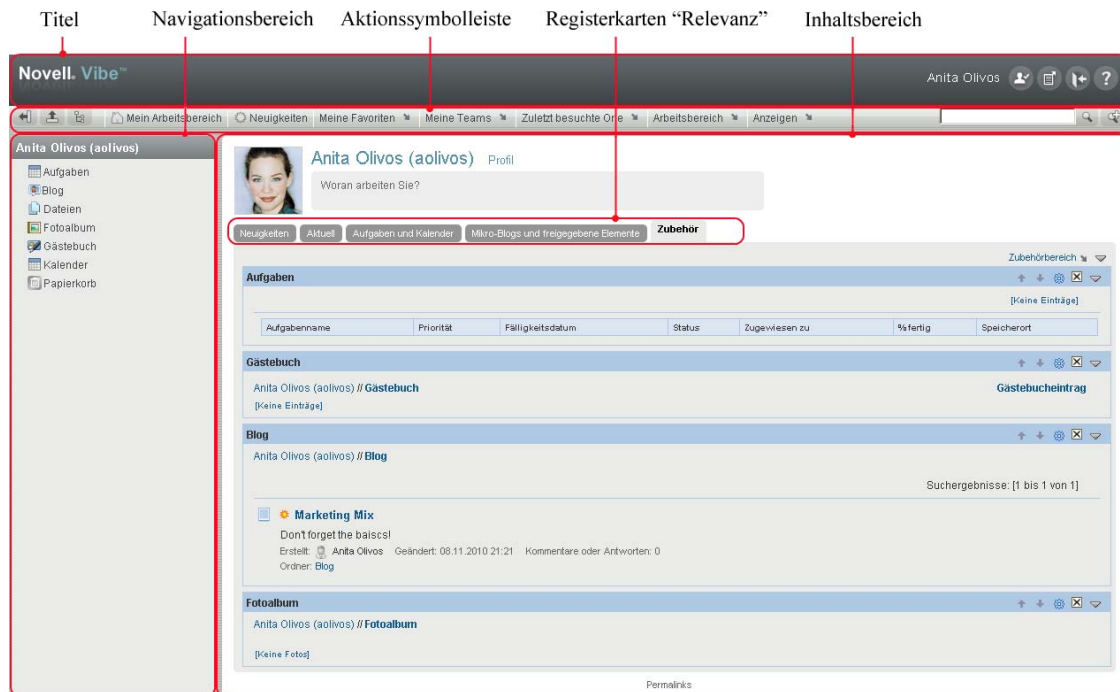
Titel Navigationsbereich Aktionssymbolleiste Registerkarten "Relevanz" Inhaltsbereich

Novell. Vibe™

Anita Olivos

Mein Arbeitsbereich Neuigkeiten Meine Favoriten Meine Teams Zuletzt besuchte Orte Arbeitsbereich Anzeigen

Anita Olivos (aolivos)

Aufgaben
Blog
Dateien
Fotoalbum
Gästebuch
Kalender
Papierkorb

Anita Olivos (aolivos) Profil

Woran arbeiten Sie?

Neuigkeiten Aktuell Aufgaben und Kalender Mikro-Blogs und freigegebene Elemente Zubehör

Zubehörbereich

Aufgaben

[Keine Einträge]

| Aufgabenname | Priorität | Fälligkeitsdatum | Status | Zugewiesen zu | %fertig | Speicherort |
|---|---|---|---|---|---|---|

Gästebuch

Anita Olivos (aolivos) // Gästebuch Gästebucheintrag

[Keine Einträge]

Blog

Anita Olivos (aolivos) // Blog

Suchergebnisse: [1 bis 1 von 1]

Marketing Mix

Don't forget the baiscs!

Erstellt: Anita Olivos Geändert: 08.11.2010 21:21 Kommentare oder Antworten: 0

Ordner: Blog

Fotoalbum

Anita Olivos (aolivos) // Fotoalbum

[Keine Fotos]

Permalinks